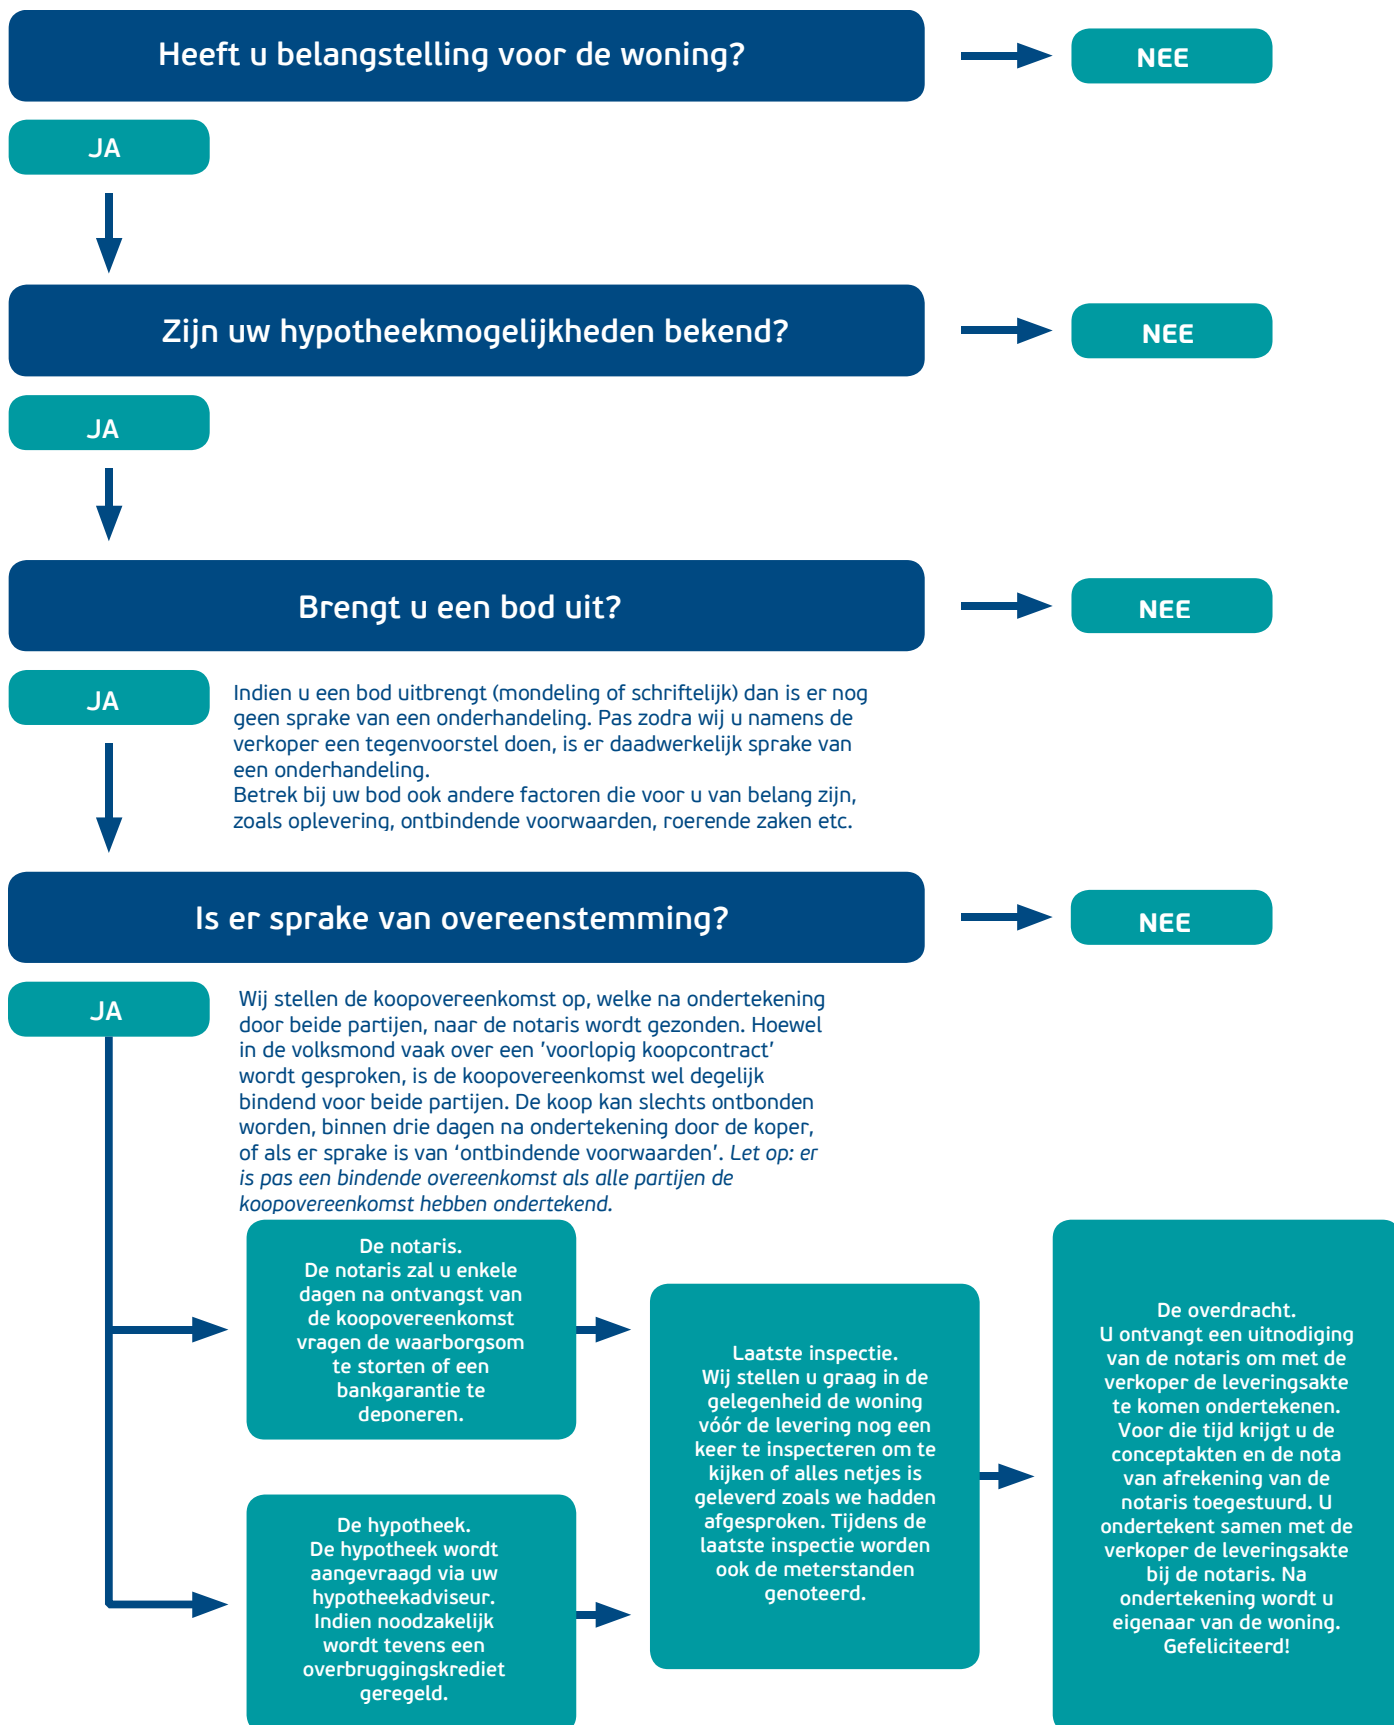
Heeft u belangstelling voor de woning?

NEE

JA

Zijn uw hypotheekmogelijkheden bekend?

NEE

JA

Brengt u een bod uit?

NEE

JA

Indien u een bod uitbrengt (mondeling of schriftelijk) dan is er nog geen sprake van een onderhandeling. Pas zodra wij u namens de verkoper een tegenvoorstel doen, is er daadwerkelijk sprake van een onderhandeling.
Betrek bij uw bod ook andere factoren die voor u van belang zijn, zoals oplevering, ontbindende voorwaarden, roerende zaken etc.

Is er sprake van overeenstemming?

NEE

JA

Wij stellen de koopovereenkomst op, welke na ondertekening door beide partijen, naar de notaris wordt gezonden. Hoewel in de volksmond vaak over een 'voorlopig koopcontract' wordt gesproken, is de koopovereenkomst wel degelijk bindend voor beide partijen. De koop kan slechts ontbonden worden, binnen drie dagen na ondertekening door de koper, of als er sprake is van 'ontbindende voorwaarden'. Let op: er is pas een bindende overeenkomst als alle partijen de koopovereenkomst hebben ondertekend.

De notaris.
De notaris zal u enkele dagen na ontvangst van de koopovereenkomst vragen de waarborgsom te storten of een bankgarantie te deponeren.

De hypotheek.
De hypotheek wordt aangevraagd via uw hypotheekadviseur. Indien noodzakelijk wordt tevens een overbruggingskrediet geregeld.

Laatste inspectie.
Wij stellen u graag in de gelegenheid de woning vóór de levering nog een keer te inspecteren om te kijken of alles netjes is geleverd zoals we hadden afgesproken. Tijdens de laatste inspectie worden ook de meterstanden genoteerd.

De overdracht.
U ontvangt een uitnodiging van de notaris om met de verkoper de leveringsakte te komen ondertekenen. Voor die tijd krijgt u de conceptakten en de nota van afrekening van de notaris toegestuurd. U ondertekent samen met de verkoper de leveringsakte bij de notaris. Na ondertekening wordt u eigenaar van de woning. Gefeliciteerd!